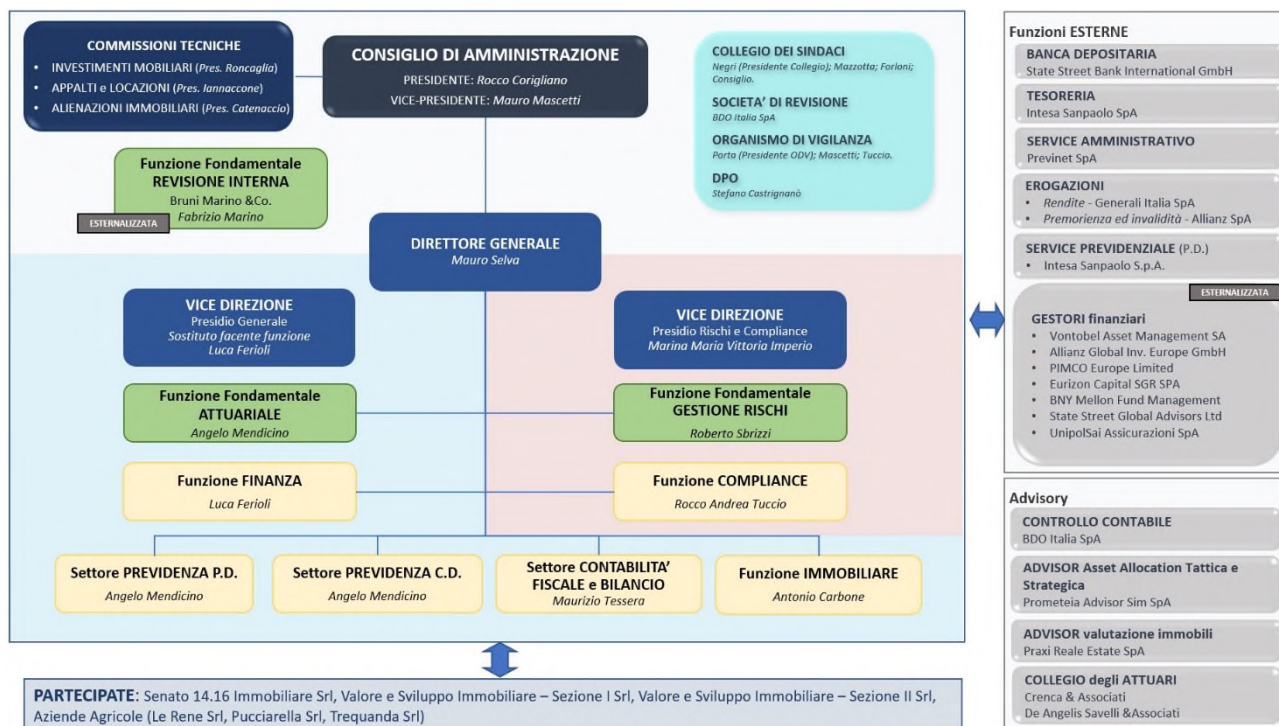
COMMISSIONI TECNICHE
• INVESTIMENTI MOBILIARI (Pres. Roncaglia)
• APPALTI e LOCAZIONI (Pres. Iannaccone)
• ALIENAZIONI IMMOBILIARI (Pres. Catenaccio)

CONSIGLIO DI AMMINISTRAZIONE
PRESIDENTE: Rocco Corigliano
VICE-PRESIDENTE: Mauro Mascetti

COLLEGIO DEI SINDACI
Negri (Presidente Collegio); Mazzotta; Foriani; Consiglio.

SOCIETA' DI REVISIONE
BDO Italia SpA

ORGANISMO DI VIGILANZA
Porta (Presidente ODV); Mascetti; Tuccio.

DPO
Stefano Castrignanò

Funzione Fondamentale
REVISIONE INTERNA
Bruni Marino &Co.
Fabrizio Marino

ESTERNALIZZATA

DIRETTORE GENERALE
Mauro Selva

VICE DIREZIONE
Presidio Generale
Sostituto facente funzione
Luca Ferioli

VICE DIREZIONE
Presidio Rischi e Compliance
Marina Maria Vittoria Imperio

Funzione Fondamentale
ATTUARIALE
Angelo Mendicino

Funzione Fondamentale
GESTIONE RISCHI
Roberto Sbrizzi

Funzione FINANZA
Luca Ferioli

Funzione COMPLIANCE
Rocco Andrea Tuccio

Settore PREVIDENZA P.D.
Angelo Mendicino

Settore PREVIDENZA C.D.
Angelo Mendicino

Settore CONTABILITA' FISCALE e BILANCIO
Maurizio Tessera

Funzione IMMOBILIARE
Antonio Carbone

PARTECIPATE: Senato 14.16 Immobiliare Srl, Valore e Sviluppo Immobiliare – Sezione I Srl, Valore e Sviluppo Immobiliare – Sezione II Srl, Aziende Agricole (Le Rene Srl, Pucciarella Srl, Trequanda Srl)

Funzioni ESTERNE
BANCA DEPOSITARIA
State Street Bank International GmbH
TESORERIA
Intesa Sanpaolo SpA
SERVICE AMMINISTRATIVO
Previnet SpA
EROGAZIONI
• Rendite - Generali Italia SpA
• Premorienza ed invalidità - Allianz SpA
SERVICE PREVIDENZIALE (P.D.)
• Intesa Sanpaolo S.p.A.
ESTERNALIZZATA
GESTORI finanziari
• Vontobel Asset Management SA
• Allianz Global Inv. Europe GmbH
• PIMCO Europe Limited
• Eurizon Capital SGR SPA
• BNY Mellon Fund Management
• State Street Global Advisors Ltd
• UnipolSai Assicurazioni SpA

Advisory
CONTROLLO CONTABILE
BDO Italia SpA
ADVISOR Asset Allocation Tattica e Strategica
Prometeia Advisor Sim SpA
ADVISOR valutazione immobili
Praxi Reale Estate SpA
COLLEGIO degli ATTUARI
Crenca & Associati
De Angelis Savelli &Associati